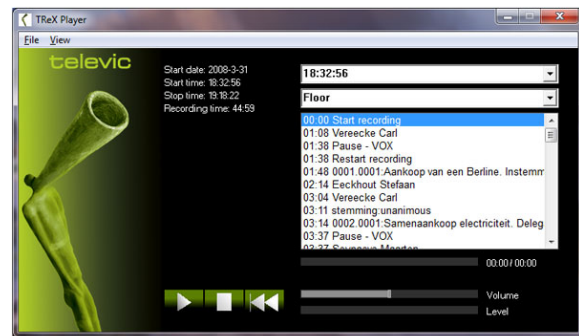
TReX Player

File View

televic

Start date: 2008-3-31
Start time: 18:32:56
Stop time: 19:18:22
Recording time: 44:59

18:32:56

Floor

00:00 Start recording
01:08 Vereecke Carl
01:38 Pause - VOX
01:38 Restart recording
01:48 0001.0001:Aankoop van een Berline. Instemm
02:14 Eeckhout Stefaan
03:04 Vereecke Carl
03:11 stemming:unanimous
03:14 0002.0001:Samenaankoop electriciteit. Deleg
03:37 Pause - VOX
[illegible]

00:00 / 00:00

Volume

Level